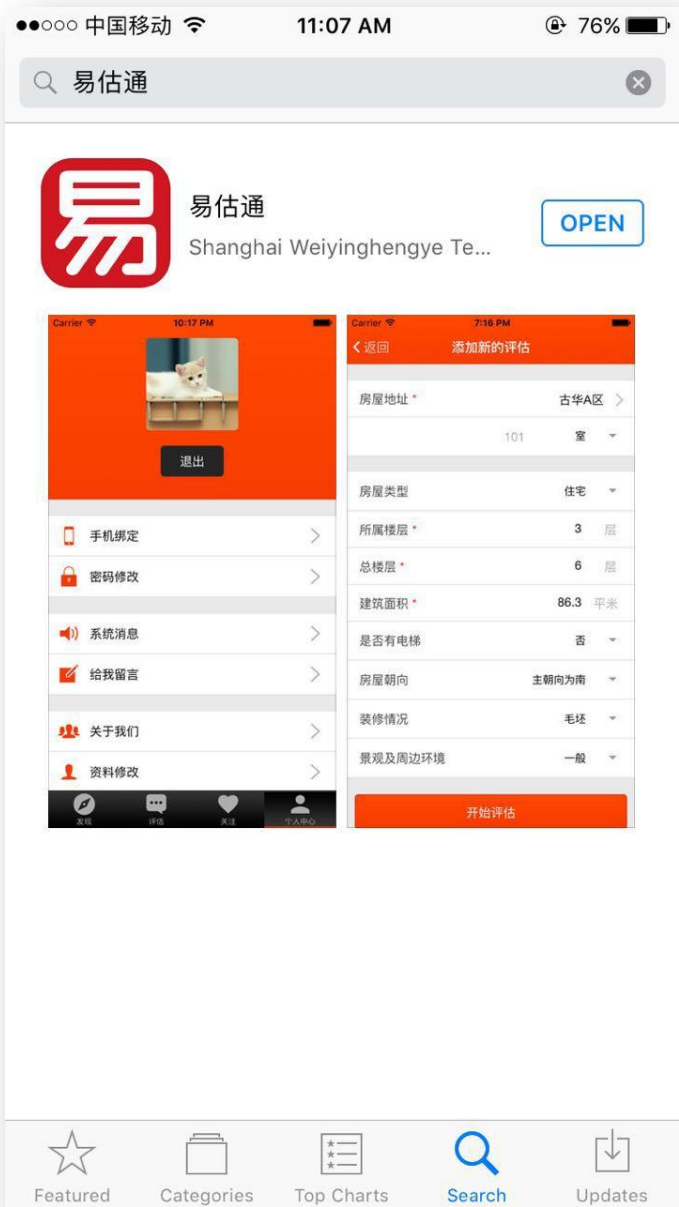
●●○○○ 中国移动 11:07 AM 76%

易估通

易

易估通
Shanghai Weiyinghengye Te...
OPEN

Carrier 10:17 PM

退出

手机绑定
密码修改
系统消息
给我留言
关于我们
资料修改

发现 评估 关注 个人中心

Carrier 7:16 PM
返回 添加新的评估

房屋地址 * 古华A区
101 室
房屋类型 住宅
所属楼层 * 3 层
总楼层 * 6 层
建筑面积 * 86.3 平米
是否有电梯 否
房屋朝向 主朝向为南
装修情况 毛坯
景观及周边环境 一般

开始评估

Featured Categories Top Charts Search Updates